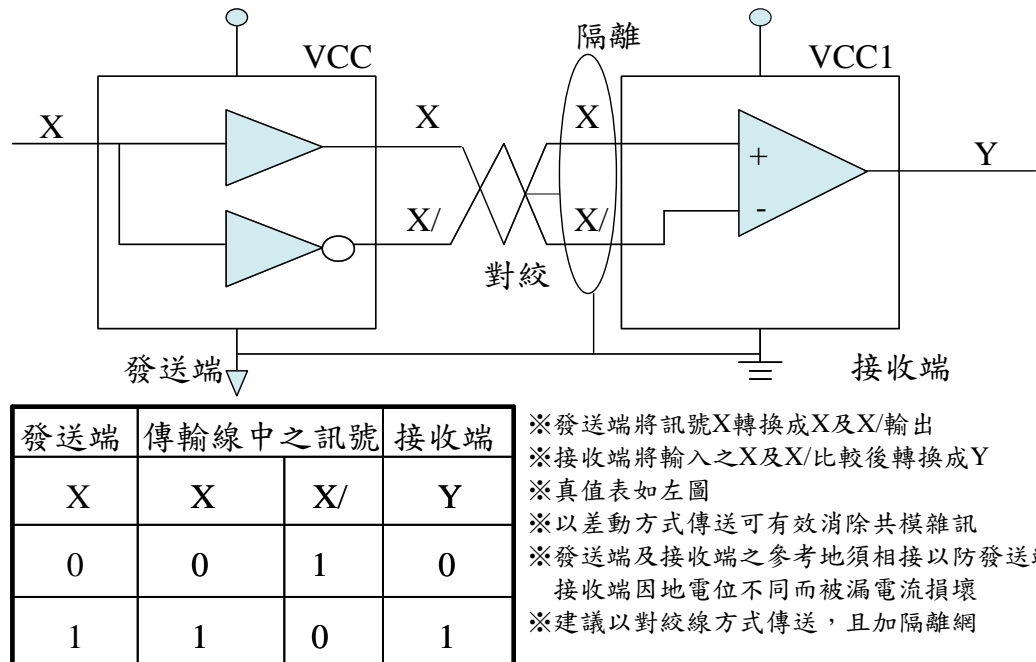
VCC

隔離

VCC1

X

X

X

+

Y

X/

X/

-

對絞

發送端

接收端

| 發送端 | 傳輸線中之訊號 | | 接收端 |
|---|---|---|---|
| X | X | X/ | Y |
| 0 | 0 | 1 | 0 |
| 1 | 1 | 0 | 1 |

※發送端將訊號X轉換成X及X/輸出
※接收端將輸入之X及X/比較後轉換成Y
※真值表如左圖
※以差動方式傳送可有效消除共模雜訊
※發送端及接收端之參考地須相接以防發送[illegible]
接收端因地電位不同而被漏電流損壞
※建議以對絞線方式傳送，且加隔離網